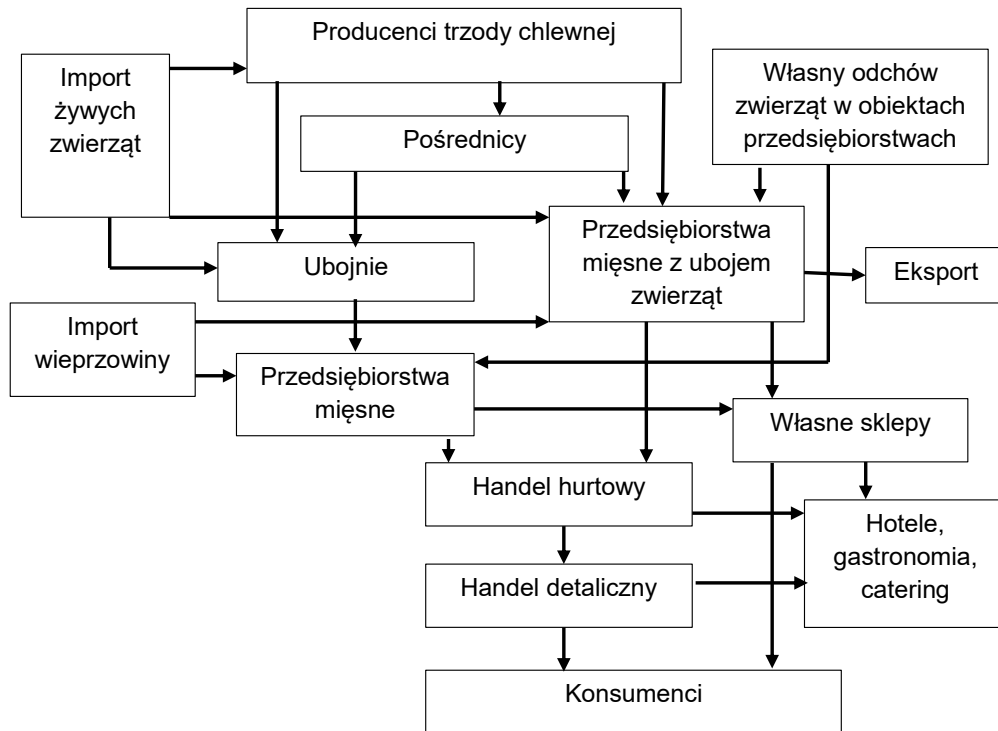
Producenci trzody chlewnej

Import żywych zwierząt

Pośrednicy

Własny odchów zwierząt w obiektach przedsiębiorstwach

Przedsiębiorstwa mięsne z ubojem zwierząt

Ubojnie

Eksport

Import wieprzowiny

Przedsiębiorstwa mięsne

Własne sklepy

Handel hurtowy

Hotele, gastronomia, catering

Handel detaliczny

Konsumenci